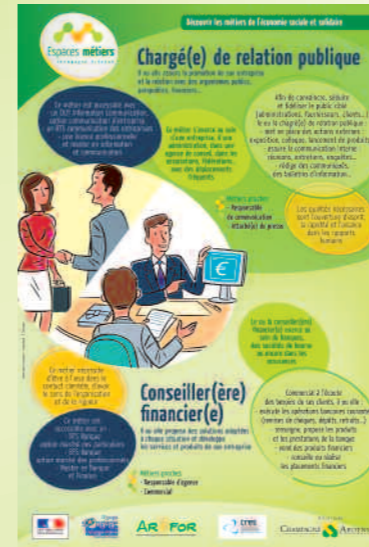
Espaces métiers

Découvrir les métiers de l'économie sociale et solidaire

Chargé(e) de relation publique

Il ou elle assure la promotion de son entreprise et la relation avec des organismes publics, partenaires, financeurs...

Ce métier est accessible avec un DUT information communication, option communication d'entreprise, un BTS communication des entreprises ou une licence professionnelle en information et communication.

Le métier s'exerce au sein d'une entreprise, d'une administration, dans une agence de conseil, dans les associations, fédérations... avec des déplacements fréquents.

Afin de convaincre, séduire et fidéliser le public cible (administrations, financeurs, clients...) le ou la chargé(e) de relation publique : met en place des actions externes : exposition, colloque, lancement de produits ; assure la communication interne : réunions, entretiens, enquêtes... ; rédige des communiqués, des bulletins d'information...

Métiers proches :
- Responsable de communication
- Attaché(e) de presse

Les qualités essentielles sont l'ouverture d'esprit, la capacité et l'aisance dans les rapports humains.

Le ou la conseiller(ère) financier(ère) exerce au sein de banques, des sociétés de bourse ou encore dans les assurances.

Ce métier nécessite d'être à l'aise dans le contact clientèle, d'avoir le sens de l'organisation et de la rigueur.

Conseiller(ère) financier(e)

Il ou elle propose des solutions adaptées à chaque situation et développe les services et produits de son entreprise.

Ce métier est accessible avec un BTS Banque option marché des particuliers, un DUT Banque, ou un master des professionnels : Master en Banque et Finance.

Commercial à l'écoute des besoins de ses clients, il ou elle : analyse les opérations bancaires courantes (remises de chèques, dépôts, retraits...) ; renseigne, propose les produits et les prestations de la banque ; vend des produits financiers ; conseille ou réalise les placements financiers.

Métiers proches :
- Responsable d'agence
- Commercial

ARIFOR
CRES
CHAMPAGNE ARDENNE